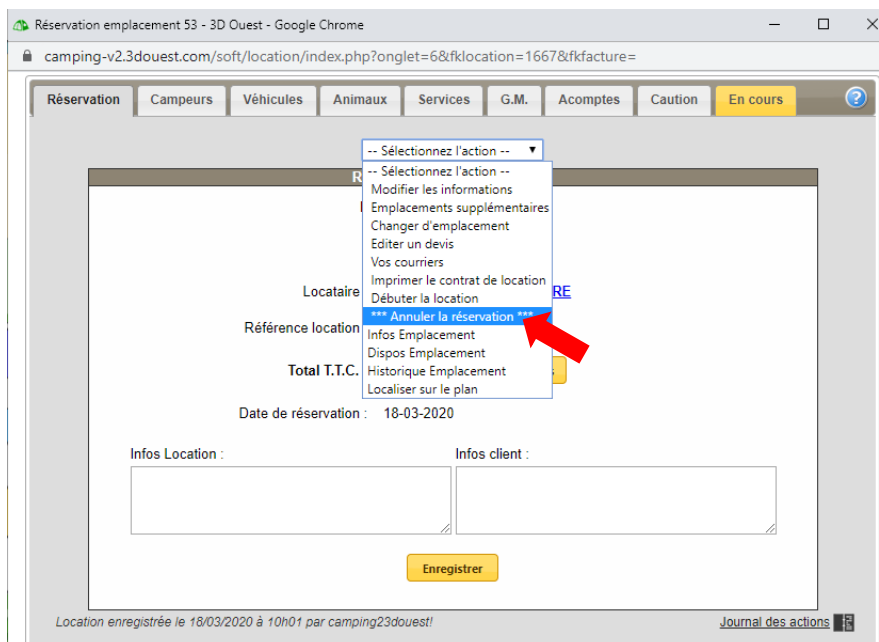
Réservation emplacement 53 - 3D Ouest - Google Chrome

camping-v2.3douest.com/soft/location/index.php?onglet=6&fklocation=1667&fkfacture=

Réservation | Campeurs | Véhicules | Animaux | Services | G.M. | Acomptes | Caution | En cours

-- Sélectionnez l'action --

-- Sélectionnez l'action --
Modifier les informations
Emplacements supplémentaires
Changer d'emplacement
Editer un devis
Vos courriers
Imprimer le contrat de location
Débuter la location
*** Annuler la réservation ***
Infos Emplacement
Dispos Emplacement
Historique Emplacement
Localiser sur le plan

R

Locataire
RE

Référence location

Total T.T.C.

Date de réservation : 18-03-2020

Infos Location :

Infos client :

Enregistrer

Location enregistrée le 18/03/2020 à 10h01 par camping23douest!

Journal des actions